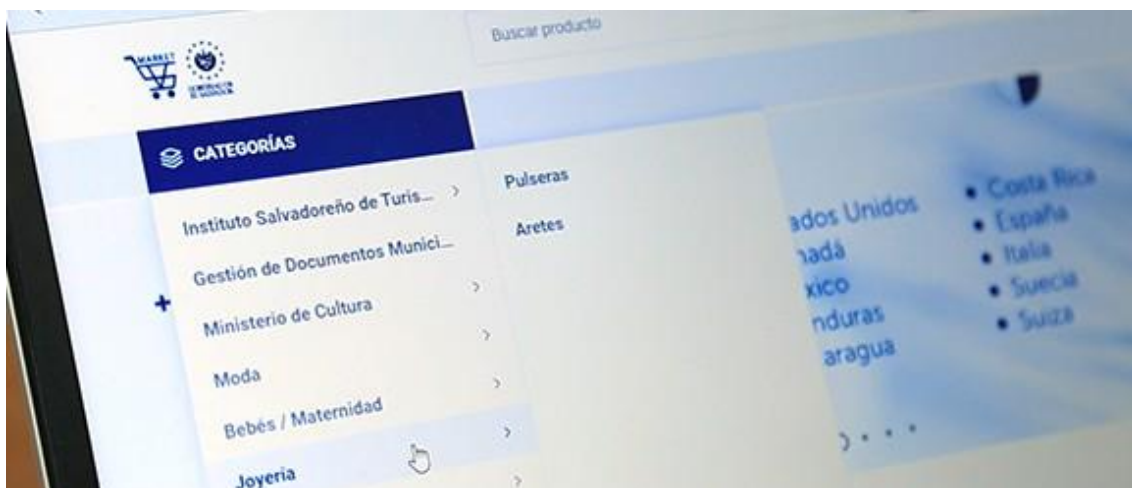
Buscar producto

MARKET

CATEGORÍAS

Instituto Salvadoreño de Turis... >

Gestión de Documentos Munici...

Ministerio de Cultura >

Moda >

Bebés / Maternidad >

Joyeria >

Pulseras

Aretes

ados Unidos
nadá
xico
nduras
aragua

• Costa Rica
• España
• Italia
• Suecia
• Suiza